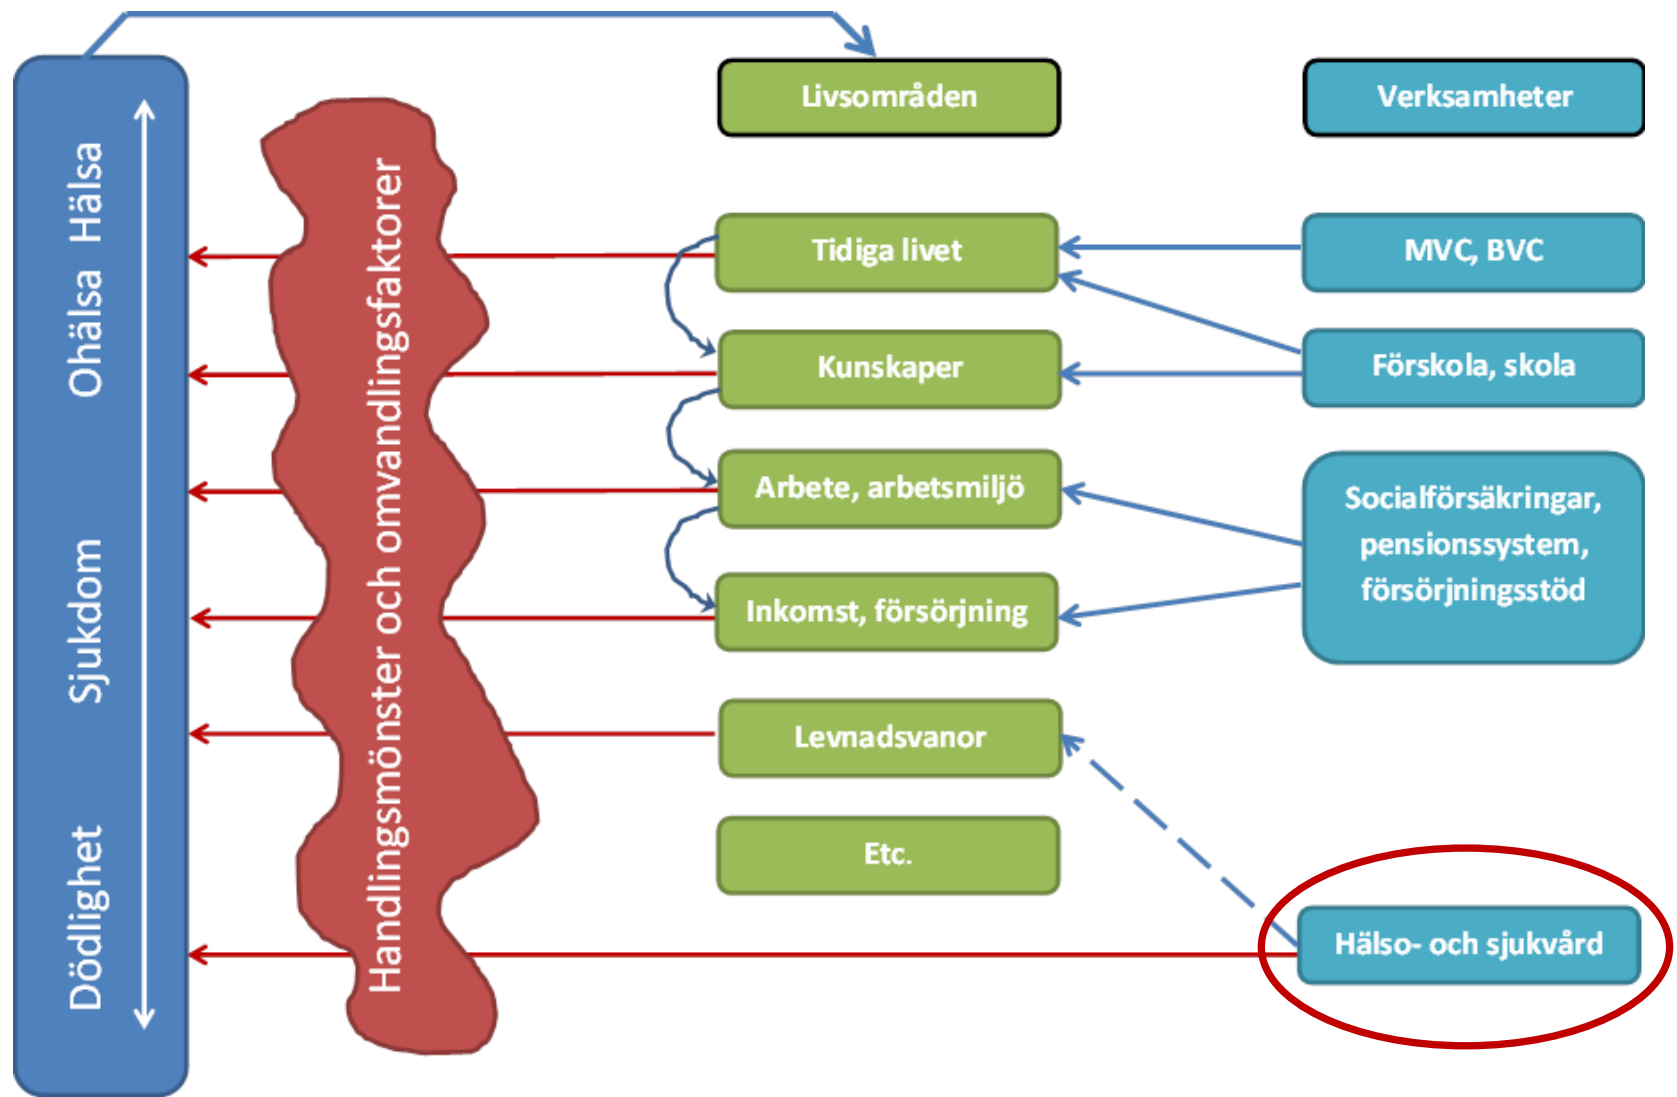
Hälsa Ohälsa Sjukdom Dödlighet

Handlingsmönster och omvandlingsfaktorer

Livsområden

Verksamheter

Tidiga livet

MVC, BVC

Kunskaper

Förskola, skola

Arbete, arbetsmiljö

Socialförsäkringar, pensionssystem, försörjningsstöd

Inkomst, försörjning

Levnadsvanor

Etc.

Hälso- och sjukvård